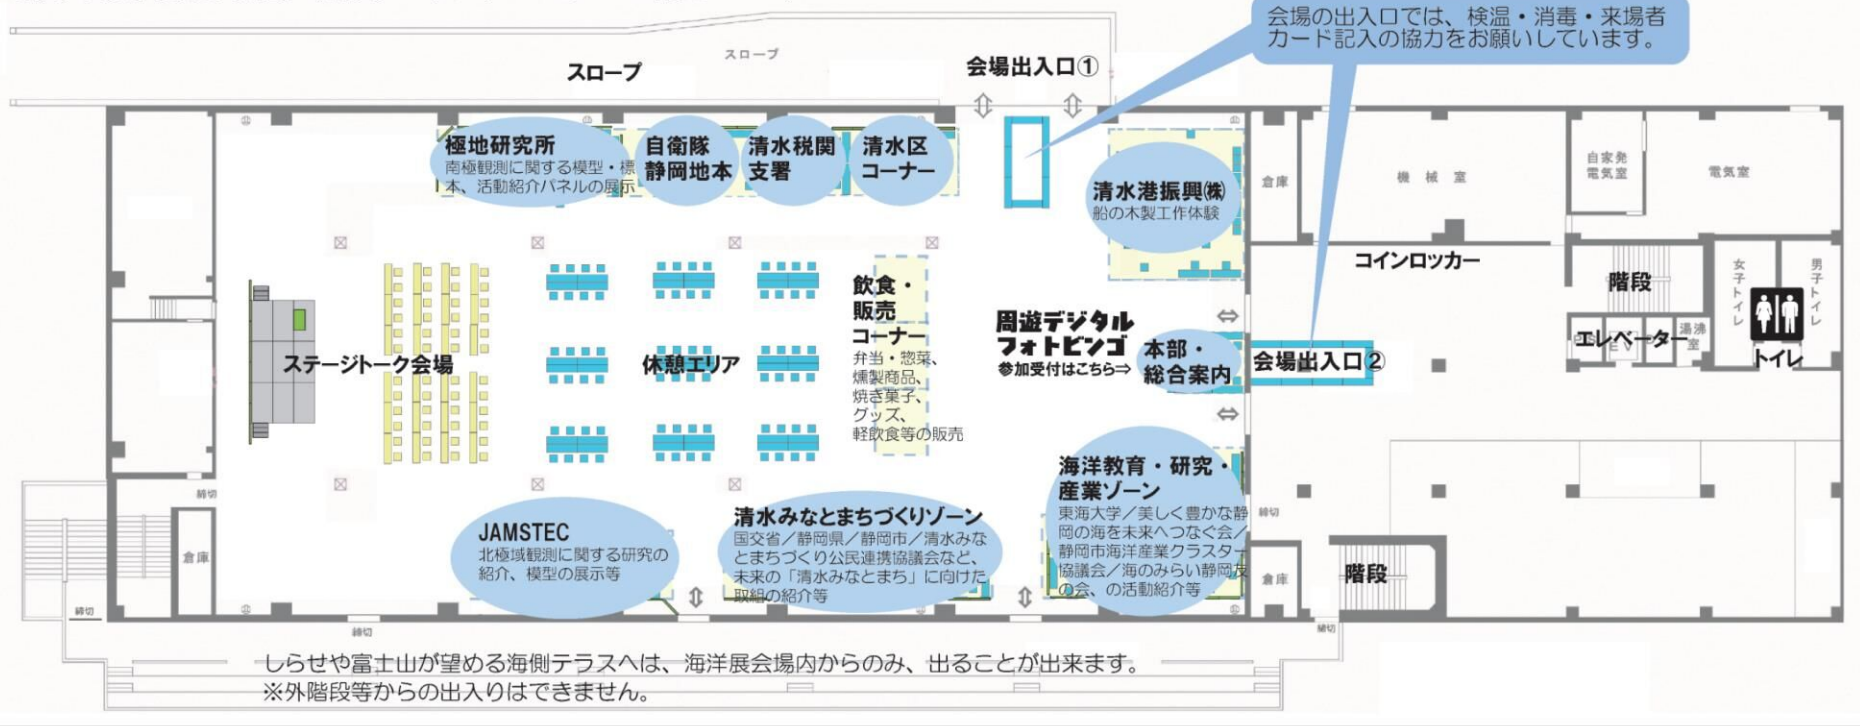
会場の出入口では、検温・消毒・来場者カード記入の協力をお願いしています。

スロープ

スロープ

会場出入口①

極地研究所
南極観測に関する模型・標本、活動紹介パネルの展示

自衛隊静岡地本

清水税関支署

清水区コーナー

清水港振興㈱
船の木製工作体験

倉庫

機械室

自家発電気室

電気室

コインロッカー

階段

女子トイレ

男子トイレ

飲食・販売コーナー
弁当・惣菜、燻製商品、焼き菓子、グッズ、軽飲食等の販売

周遊デジタルフォトビンゴ
参加受付はこちら⇒

本部・総合案内

会場出入口②

エレベーター

湯沸室

トイレ

ステージトーク会場

休憩エリア

海洋教育・研究・産業ゾーン
東海大学／美しく豊かな静岡の海を未来へつなぐ会／静岡市海洋産業クラスター協議会／海のみらい静岡友の会、の活動紹介等

JAMSTEC
北極域観測に関する研究の紹介、模型の展示等

清水みなとまちづくりゾーン
国交省／静岡県／静岡市／清水みなとまちづくり公民連携協議会など、未来の「清水みなとまち」に向けた取組の紹介等

倉庫

倉庫

階段

締切

締切

締切

締切

締切

しらせや富士山が望める海側テラスへは、海洋展会場内からのみ、出ることが出来ます。
※外階段等からの出入りはできません。